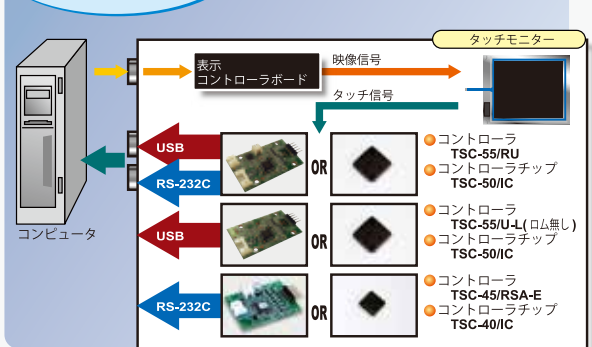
タッチモニター

表示
コントローラボード

映像信号

タッチ信号

USB

RS-232C

OR

コントローラ
TSC-55/RU

コントローラチップ
TSC-50/IC

USB

OR

コントローラ
TSC-55/U-L(ロム無し)

コントローラチップ
TSC-50/IC

RS-232C

OR

コントローラ
TSC-45/RSA-E

コントローラチップ
TSC-40/IC

コンピュータ